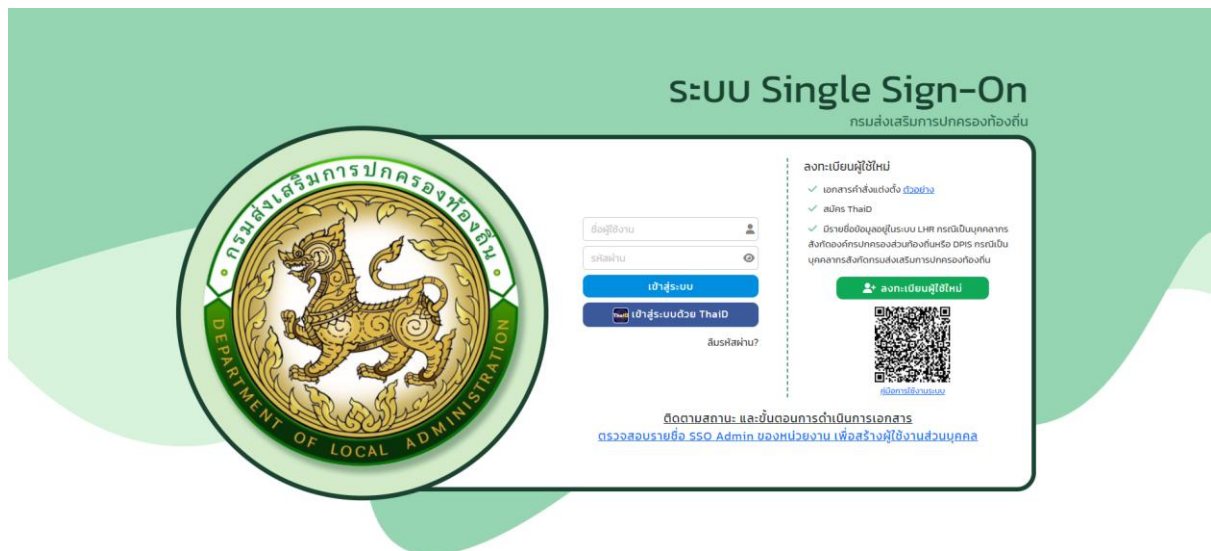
ระบบ Single Sign-On
กรมส่งเสริมการปกครองท้องถิ่น

กรมส่งเสริมการปกครองท้องถิ่น
DEPARTMENT OF LOCAL ADMINISTRATION

ชื่อผู้ใช้งาน
รหัสผ่าน
เข้าสู่ระบบ
ThaiD เข้าสู่ระบบด้วย ThaiD
ลืมรหัสผ่าน?

ลงทะเบียนผู้ใช้ใหม่
✓ เอกสารคำสั่งแต่งตั้ง ตัวอย่าง
✓ สมัคร ThaiD
✓ มีรายชื่อข้อมูลอยู่ในระบบ LHR กรณีเป็นบุคลากรสังกัดองค์กรปกครองส่วนท้องถิ่นหรือ DPIS กรณีเป็นบุคลากรสังกัดกรมส่งเสริมการปกครองท้องถิ่น
ลงทะเบียนผู้ใช้ใหม่
คู่มือการใช้งานระบบ

ติดตามสถานะ และขั้นตอนการดำเนินการเอกสาร
ตรวจสอบรายชื่อ SSO Admin ของหน่วยงาน เพื่อสร้างผู้ใช้งานส่วนบุคคล